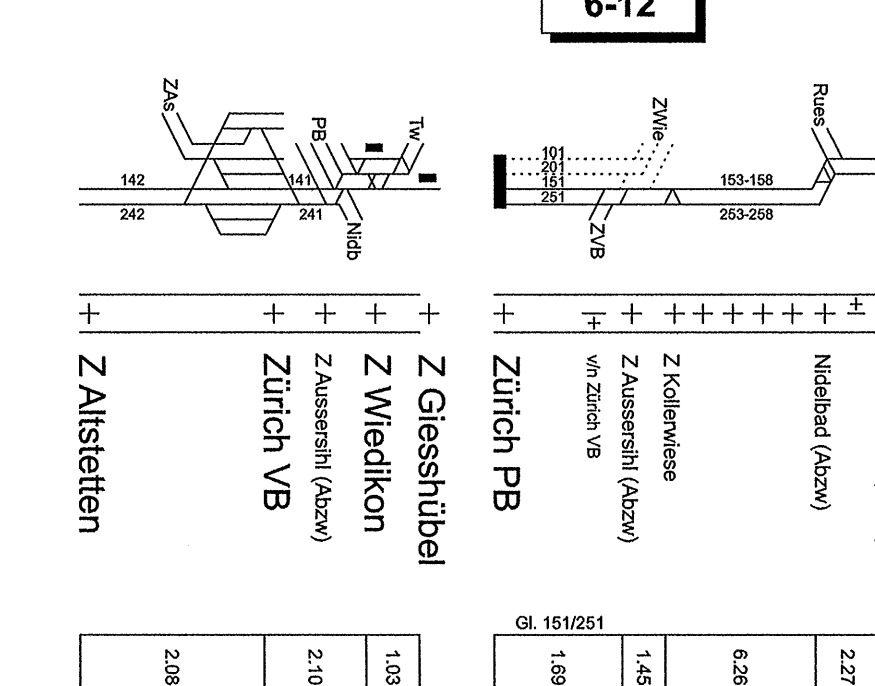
6-12

ZAs
PB
Tw
142
141
242
241
Nidb

ZWie
Rues
101
201
151
251
153-158
253-258
ZVB

Z Altstetten
Zürich VB
Z Aussersihl (Abzw)
Z Wiedikon
Z Giesshübel

Zürich PB
v/n Zürich VB
Z Aussersihl (Abzw)
Z Kollerwiese
Nidelbad (Abzw)

Gl. 151/251

2.08
2.10
1.03

1.69
1.45
6.26
2.27